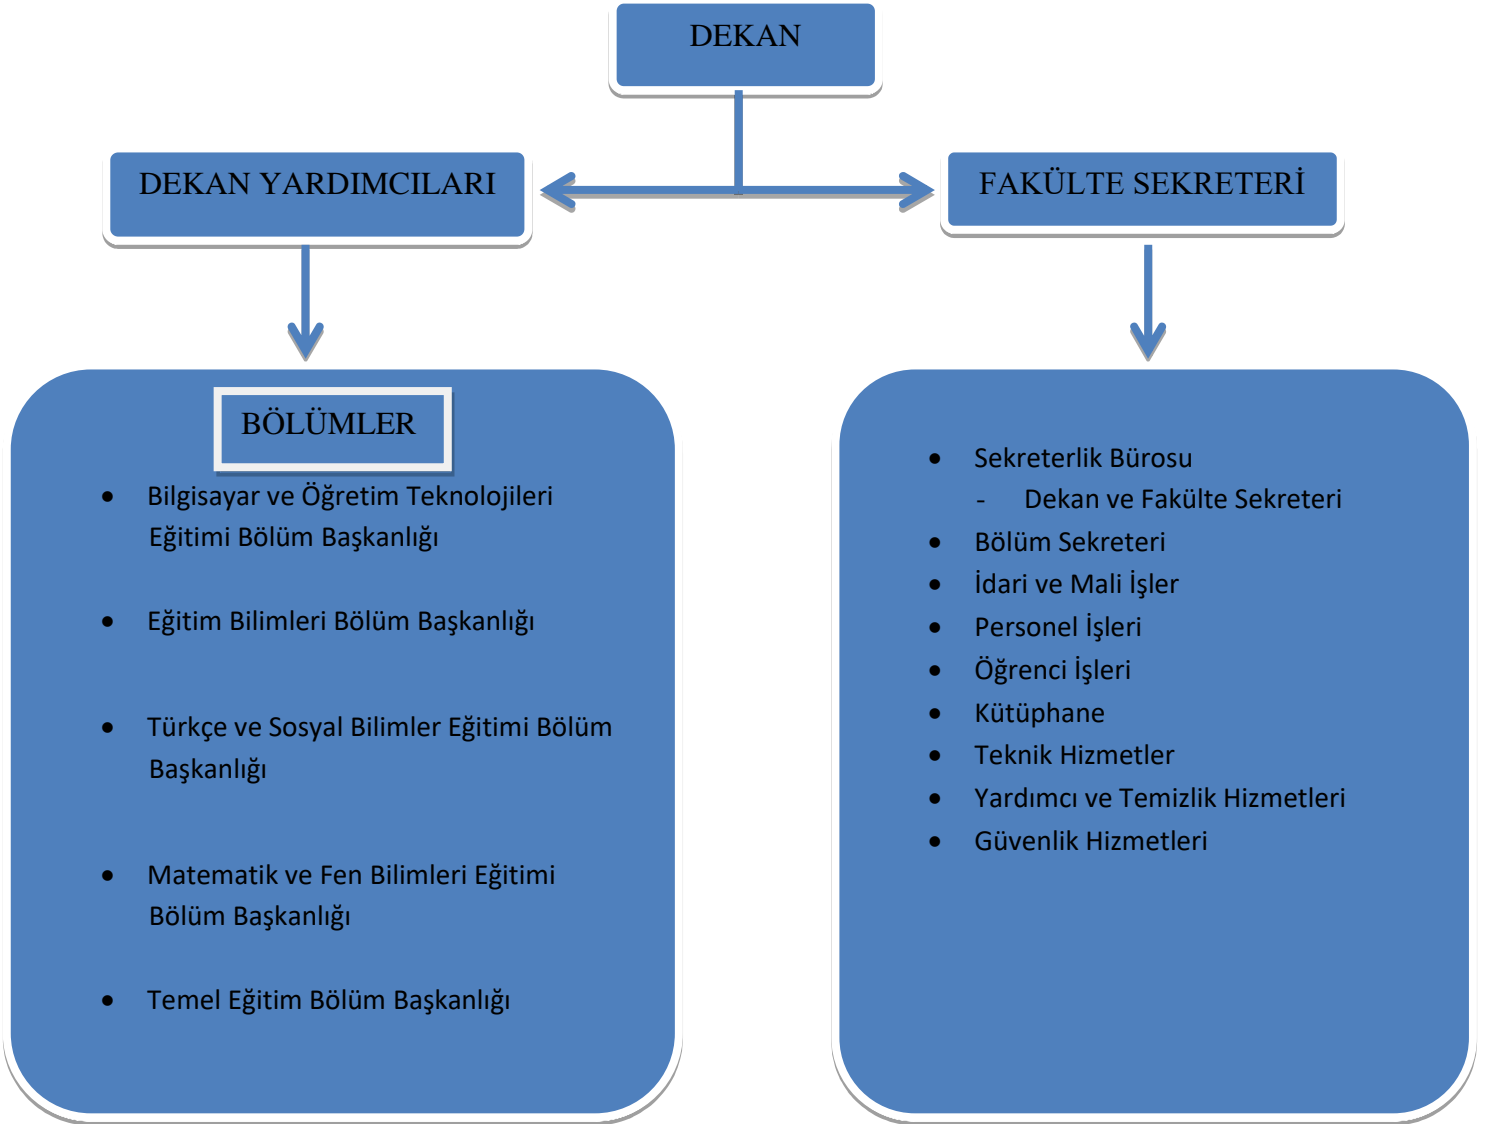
DEKAN

DEKAN YARDIMCILARI

FAKÜLTE SEKRETERİ

BÖLÜMLER

- Bilgisayar ve Öğretim Teknolojileri Eğitimi Bölüm Başkanlığı
- Eğitim Bilimleri Bölüm Başkanlığı
- Türkçe ve Sosyal Bilimler Eğitimi Bölüm Başkanlığı
- Matematik ve Fen Bilimleri Eğitimi Bölüm Başkanlığı
- Temel Eğitim Bölüm Başkanlığı

- Sekreterlik Bürosu
  - Dekan ve Fakülte Sekreteri
- Bölüm Sekreteri
- İdari ve Mali İşler
- Personel İşleri
- Öğrenci İşleri
- Kütüphane
- Teknik Hizmetler
- Yardımcı ve Temizlik Hizmetleri
- Güvenlik Hizmetleri